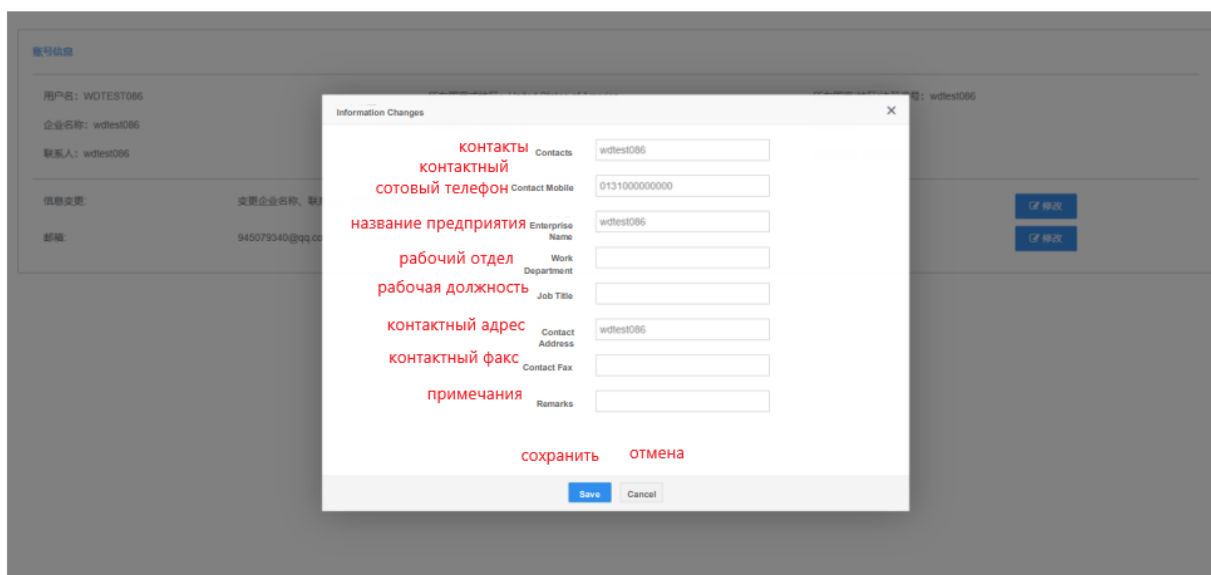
账号信息

用户名：WDTEST086

企业名称：wdtest086

联系人：wdtest086

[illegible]：wdtest086

信息变更:

变更企业名称，联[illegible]

邮箱:

945079340@qq.co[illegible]

修改

修改

Information Changes

×

контакты Contacts wdtest086

контактный сотовый телефон Contact Mobile 0131000000000

название предприятия Enterprise Name wdtest086

рабочий отдел Work Department

рабочая должность Job Title

контактный адрес Contact Address wdtest086

контактный факс Contact Fax

примечания Remarks

сохранить отмена

Save Cancel